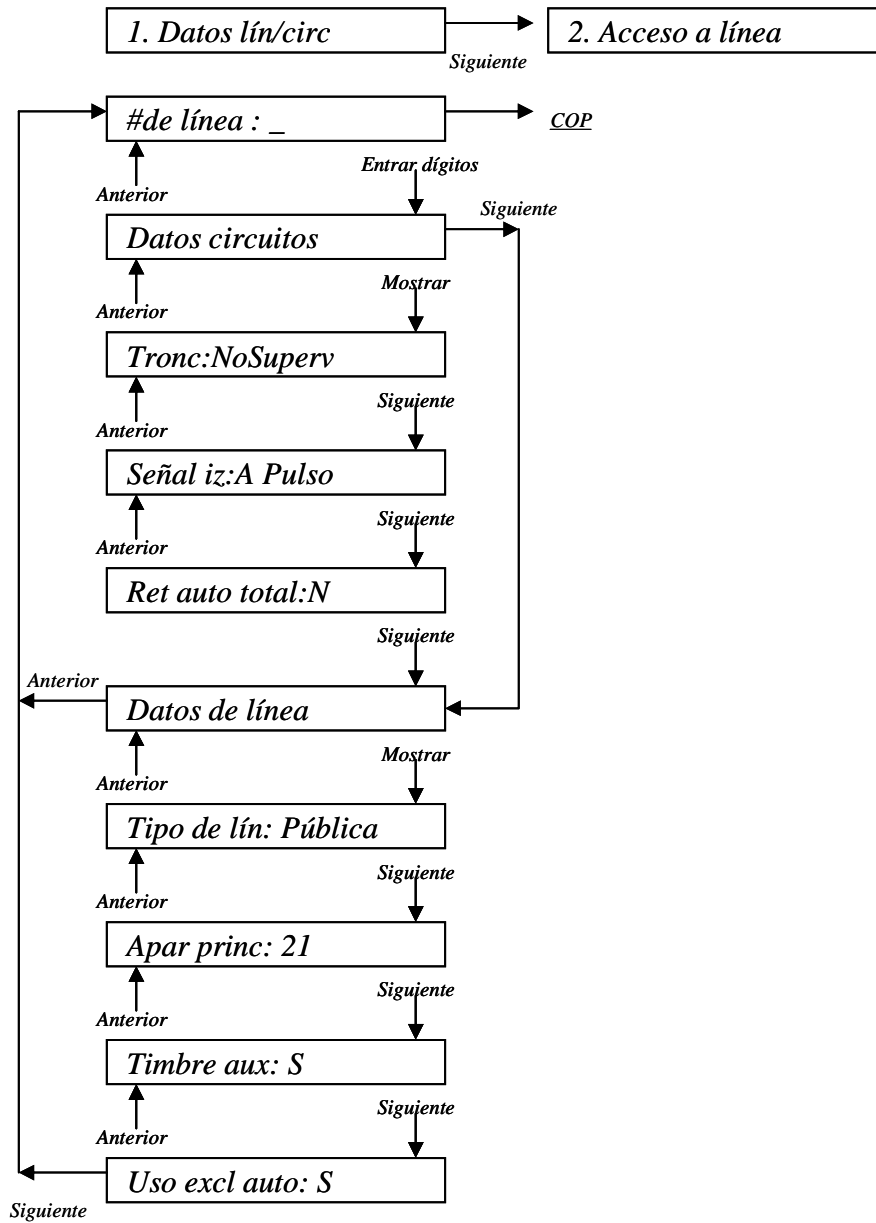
1. Datos lín/circ

Siguiente

2. Acceso a línea

#de línea : _

COP

Anterior

Entrar dígitos

Siguiente

Datos circuitos

Anterior

Mostrar

Tronc:NoSuperv

Anterior

Siguiente

Señal iz:A Pulso

Anterior

Siguiente

Ret auto total:N

Siguiente

Anterior

Datos de línea

Anterior

Mostrar

Tipo de lín: Pública

Anterior

Siguiente

Apar princ: 21

Anterior

Siguiente

Timbre aux: S

Anterior

Siguiente

Uso excl auto: S

Siguiente